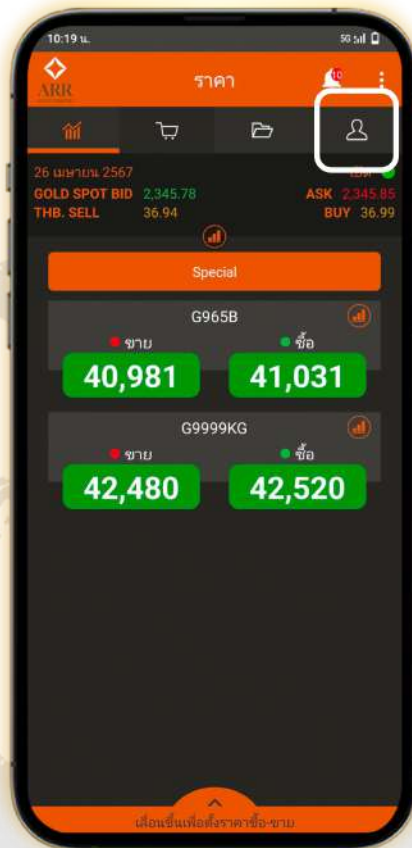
10:19 น.

ARR

ราคา

10

26 เมษายน 2567

GOLD SPOT BID 2,345.78 ASK 2,345.85
THB. SELL 36.94 BUY 36.99

Special

G965B
ขาย ซื้อ
40,981 41,031

G9999KG
ขาย ซื้อ
42,480 42,520

เลื่อนขึ้นเพื่อตั้งราคาซื้อ-ขาย